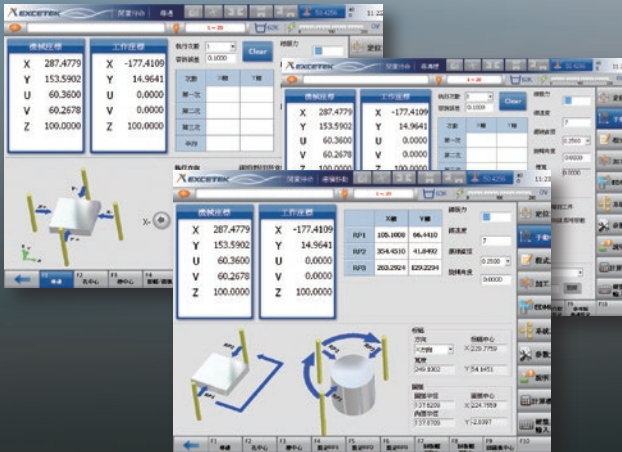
EXCETEK 閉窗待命 尋邊 1→20 60K 11:2

機械座標
X 287.4779
Y 153.5902
U 60.3600
V 60.2678
Z 100.0000

工作座標
X -177.4109
Y 14.9641
U 0.0000
V 0.0000
Z 100.0000

執行次數 1
尋邊偏差 0.1000
Clear
次數 X軸 Y軸
第一次
第二次
第三次
平均
執行方向
碰觸方向

F1 尋邊 F2 孔中心 F3 靜中心 F4 斜線

EXCETEK 閉窗待命 尋邊

機械座標
X 287.4779
Y 153.5902
U 60.3600
V 60.2678
Z 100.0000

工作座標
X -177.4109
Y 14.9641
U 0.0000
V 0.0000
Z 100.0000

執行次數 3
尋邊偏差 0.1000
Clear
次數 X軸 Y軸
第一次
第二次
第三次
平均
0.2500
0.0000
11:2

EXCETEK 閉窗待命 校準 1→20 60K

機械座標
X 287.4779
Y 153.5902
U 60.3600
V 60.2678
Z 100.0000

工作座標
X -177.4109
Y 14.9641
U 0.0000
V 0.0000
Z 100.0000

X軸 Y軸
RP1 105.1000 66.4410
RP2 354.4510 41.8492
RP3 263.2924 E29.2239

碰觸力
尋邊速度 7
0.2500
旋轉角度 0.00000

座標
方向 大於等
尋邊中心
X 229.7759
Y 54.1451
尋邊
319.3302
基準
中心
X 224.1959
Y -2.0397
7.27.6209
7.37.0709

F1 尋邊 F2 孔中心 F3 靜中心 F4 斜線 F5 直線 F6 F7 F8 F9 F10